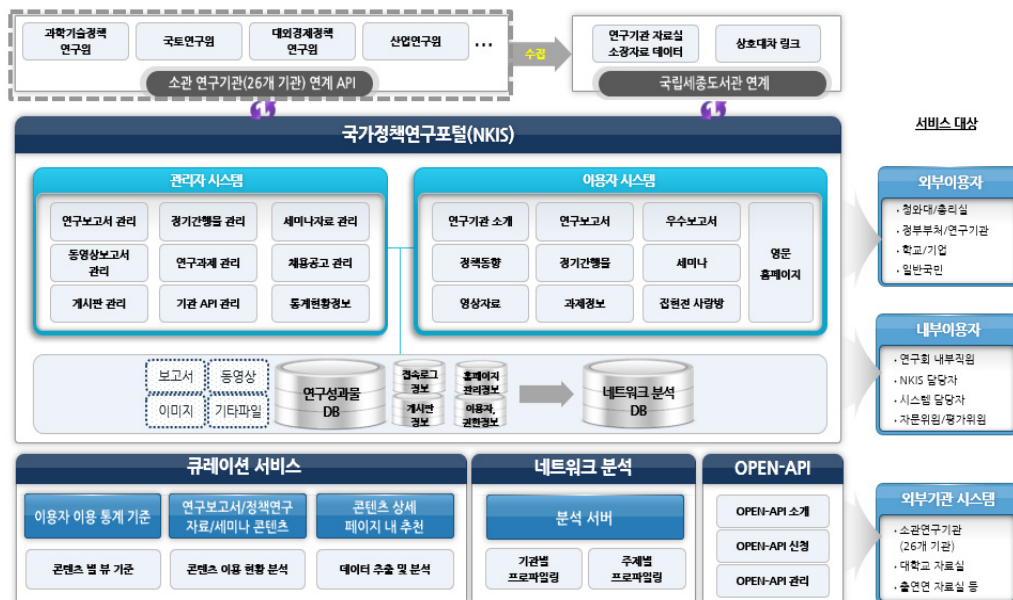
과학기술정책연구원
국토연구원
대외경제정책연구원
산업연구원
…
소관 연구기관(26개 기관) 연계 API

수집

연구기관 자료실 소장자료 데이터
상호대차 링크
국립세종도서관 연계

서비스 대상

국가정책연구포털(NKIS)

관리자 시스템
연구보고서 관리
정기간행물 관리
세미나자료 관리
동영상보고서 관리
연구과제 관리
채용공고 관리
게시판 관리
기관 API 관리
통계현황정보

이용자 시스템
연구기관 소개
연구보고서
우수보고서
영문 홈페이지
정책동향
정기간행물
세미나
영상자료
과제정보
집현전 사랑방

보고서
동영상
이미지
기타파일
연구성과물 DB
접속로그 정보
홈페이지 관리정보
게시판 정보
이용자, 권한정보
네트워크 분석 DB

외부이용자
· 청와대/총리실
· 정부부처/연구기관
· 학교/기업
· 일반국민

내부이용자
· 연구회 내부직원
· NKIS 담당자
· 시스템 담당자
· 자문위원/평가위원

큐레이션 서비스
이용자 이용 통계 기준
연구보고서/정책연구 자료/세미나 콘텐츠
콘텐츠 상세 페이지 내 추천
콘텐츠 별 뷰 기준
콘텐츠 이용 현황 분석
데이터 추출 및 분석

네트워크 분석
분석 서버
기관별 프로파일링
주제별 프로파일링

OPEN-API
OPEN-API 소개
OPEN-API 신청
OPEN-API 관리

외부기관 시스템
· 소관연구기관 (26개 기관)
· 대학교 자료실
· 출연연 자료실 등